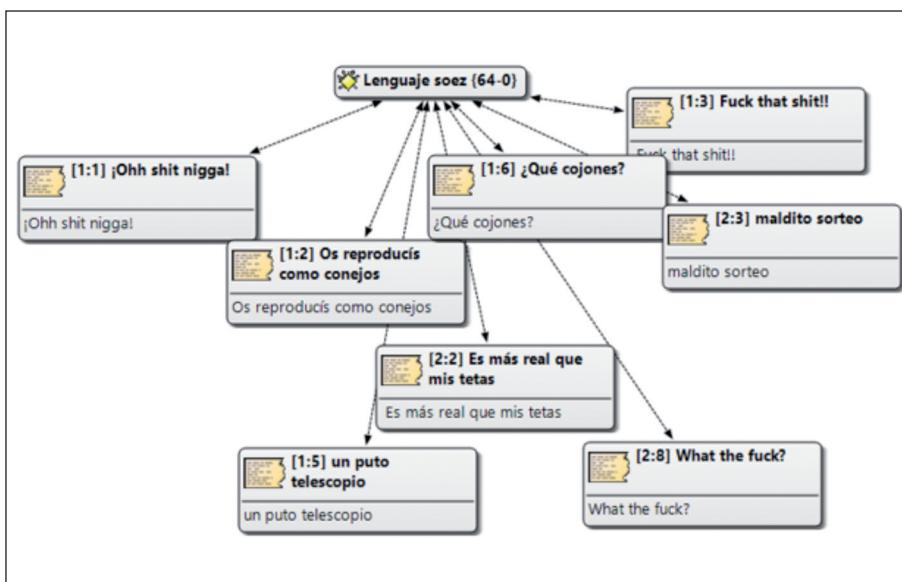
Lenguaje soez {64-0}

[1:3] Fuck that shit!!

Fuck that shit!!

[1:1] ¡Ohh shit nigga!

¡Ohh shit nigga!

[1:6] ¿Qué cojones?

¿Qué cojones?

[2:3] maldito sorteo

maldito sorteo

[1:2] Os reproducís como conejos

Os reproducís como conejos

[2:2] Es más real que mis tetas

Es más real que mis tetas

[1:5] un puto telescopio

un puto telescopio

[2:8] What the fuck?

What the fuck?